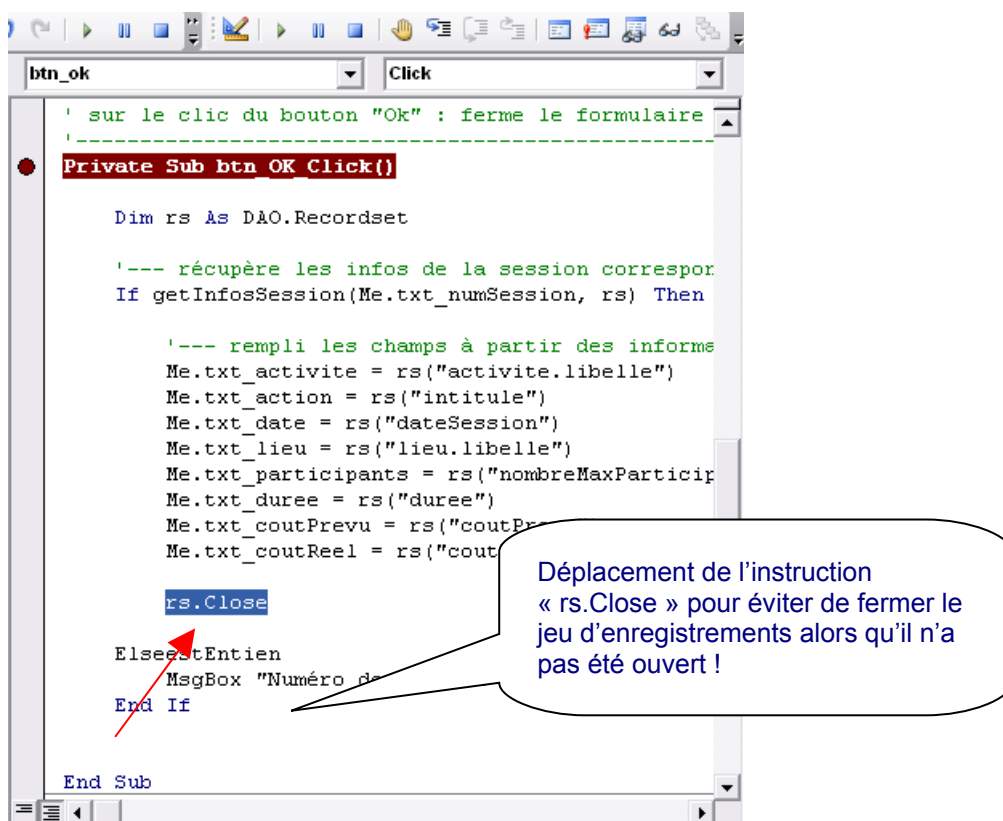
btn_ok
Click

' sur le clic du bouton "Ok" : ferme le formulaire
'--------------------------------------------------------
Private Sub btn_OK_Click()

Dim rs As DAO.Recordset

'--- récupère les infos de la session correspon
If getInfosSession(Me.txt_numSession, rs) Then

'--- rempli les champs à partir des informe
Me.txt_activite = rs("activite.libelle")
Me.txt_action = rs("intitule")
Me.txt_date = rs("dateSession")
Me.txt_lieu = rs("lieu.libelle")
Me.txt_participants = rs("nombreMaxParticip
Me.txt_duree = rs("duree")
Me.txt_coutPrevu = rs("coutPr
Me.txt_coutReel = rs("cout

rs.Close

ElseestEntien
MsgBox "Numéro de
End If

End Sub

Déplacement de l'instruction « rs.Close » pour éviter de fermer le jeu d'enregistrements alors qu'il n'a pas été ouvert !